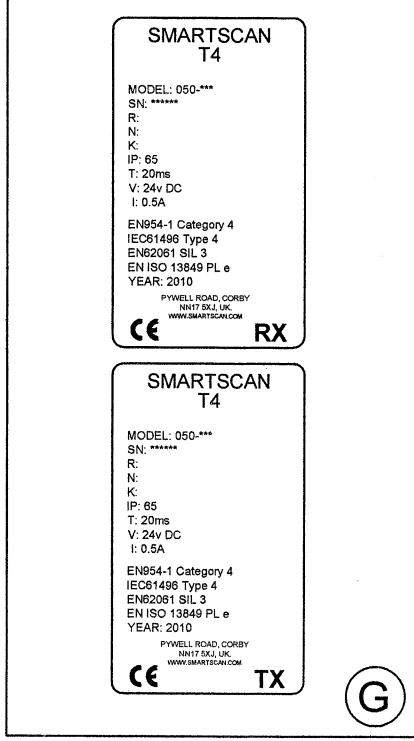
SMARTSCAN
T4

MODEL: 050-***
SN: ******
R:
N:
K:
IP: 65
T: 20ms
V: 24v DC
I: 0.5A

EN954-1 Category 4
IEC61496 Type 4
EN62061 SIL 3
EN ISO 13849 PL e
YEAR: 2010

PYWELL ROAD, CORBY
NN17 5XJ, UK.
WWW.SMARTSCAN.COM

CE RX

SMARTSCAN
T4

MODEL: 050-***
SN: ******
R:
N:
K:
IP: 65
T: 20ms
V: 24v DC
I: 0.5A

EN954-1 Category 4
IEC61496 Type 4
EN62061 SIL 3
EN ISO 13849 PL e
YEAR: 2010

PYWELL ROAD, CORBY
NN17 5XJ, UK.
WWW.SMARTSCAN.COM

CE TX

G